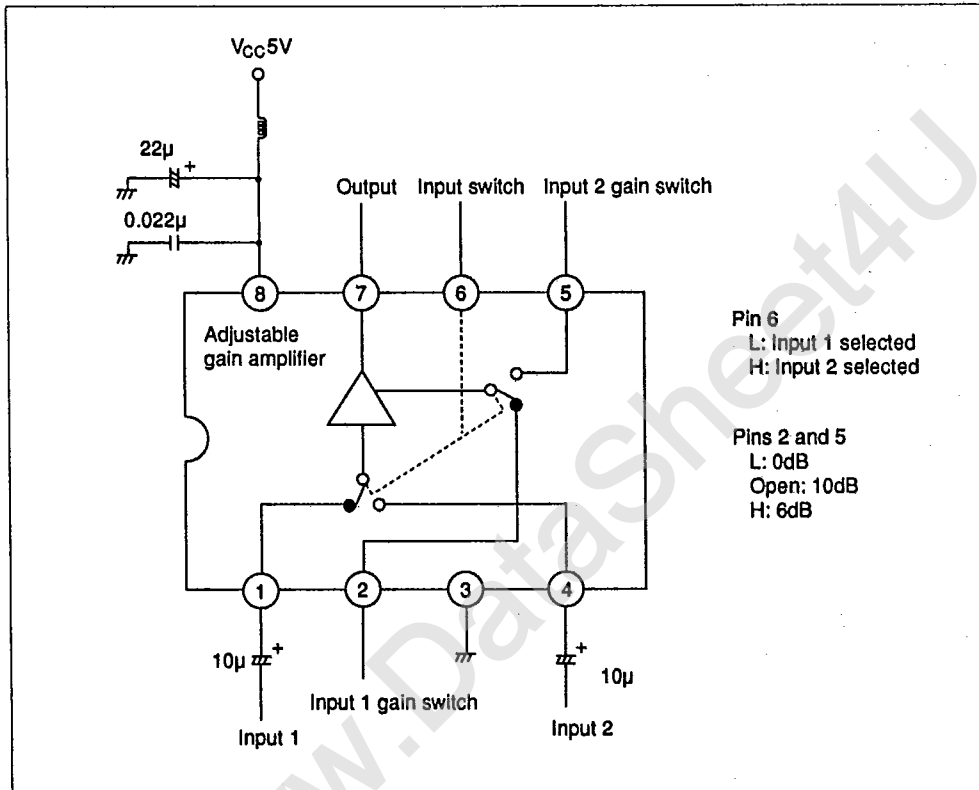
$V_{CC}$5V

22µ +

0.022µ

Output  Input switch  Input 2 gain switch

8  7  6  5

Adjustable gain amplifier

Pin 6
L: Input 1 selected
H: Input 2 selected

Pins 2 and 5
L: 0dB
Open: 10dB
H: 6dB

1  2  3  4

10µ +

+ 10µ

Input 1 gain switch

Input 1

Input 2

www.DataSheet4U